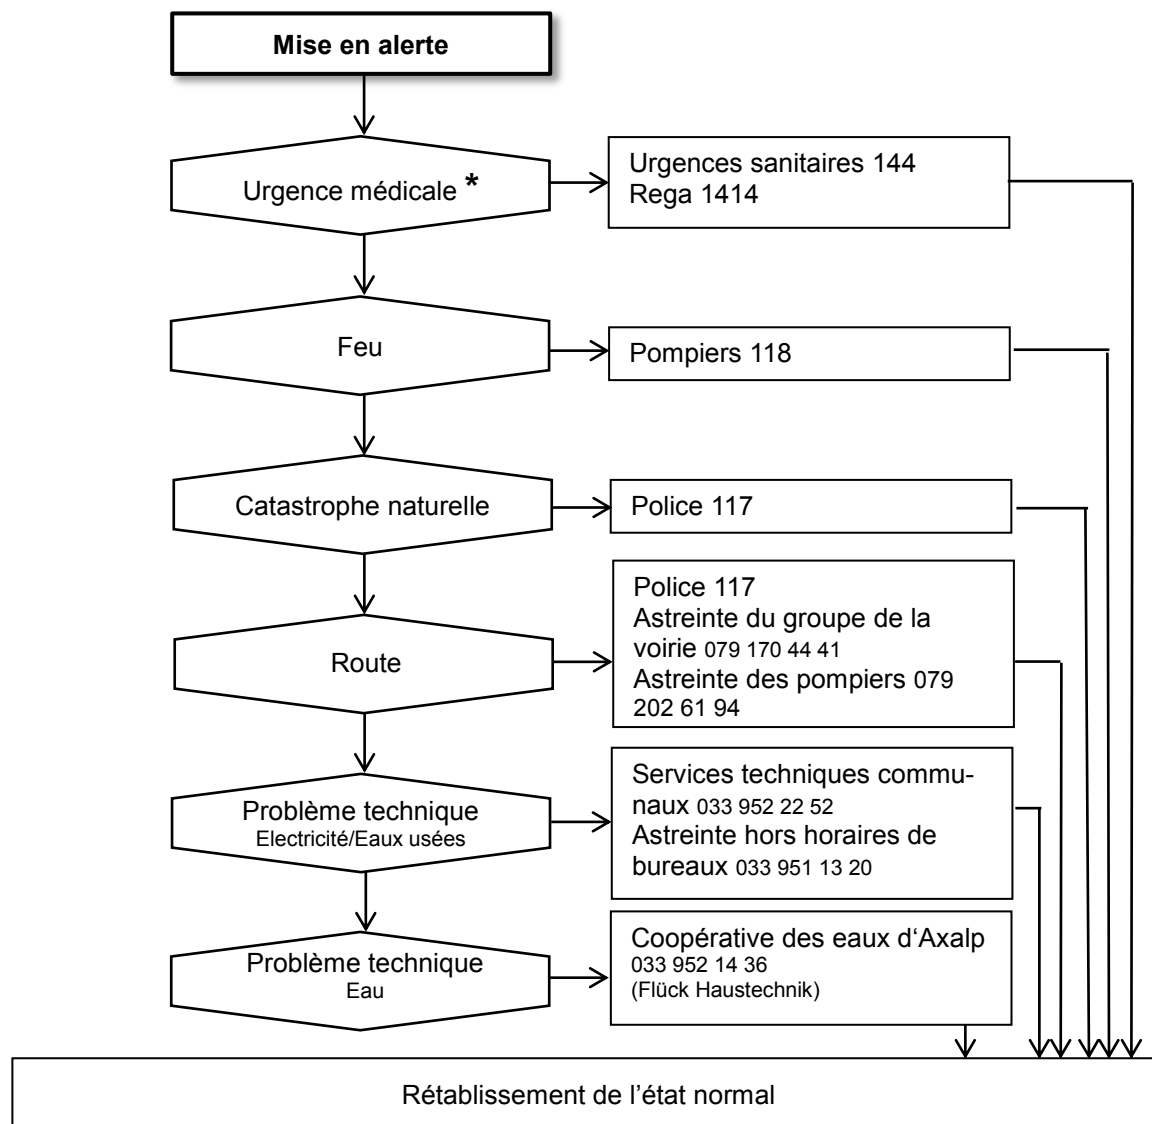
Mise en alerte

Urgence médicale *

Urgences sanitaires 144
Rega 1414

Feu

Pompiers 118

Catastrophe naturelle

Police 117

Route

Police 117
Astreinte du groupe de la voirie 079 170 44 41
Astreinte des pompiers 079 202 61 94

Problème technique
Electricité/Eaux usées

Services techniques communaux 033 952 22 52
Astreinte hors horaires de bureaux 033 951 13 20

Problème technique
Eau

Coopérative des eaux d'Axalp
033 952 14 36
(Flück Haustechnik)

Rétablissement de l'état normal